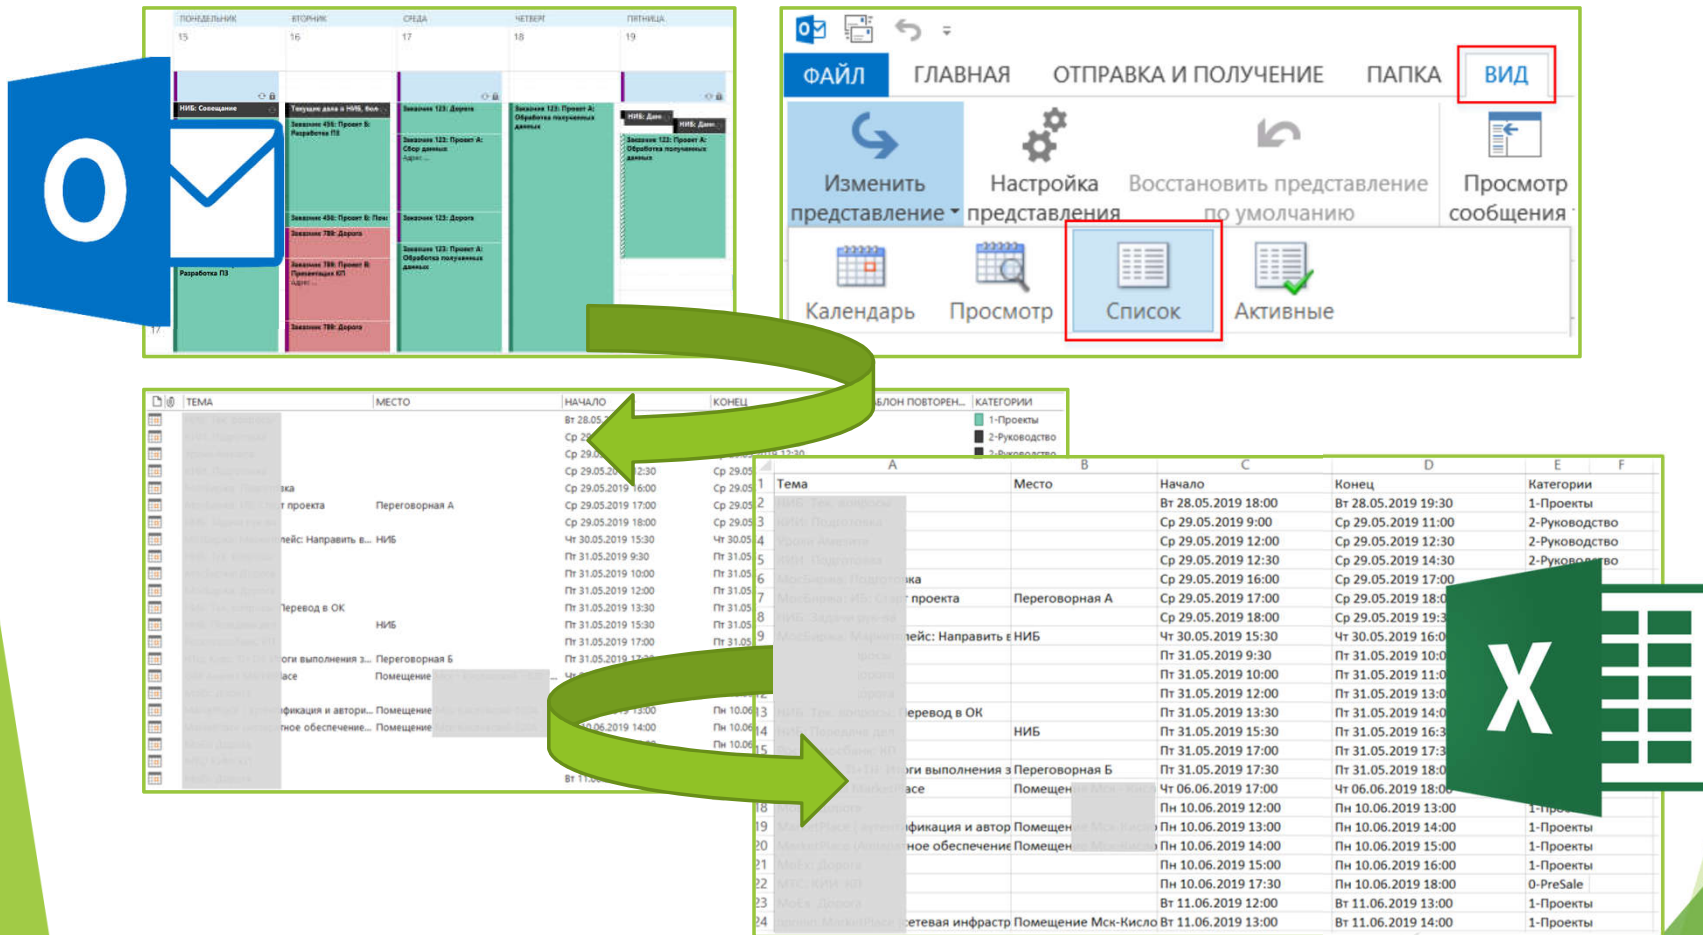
ПОНЕДЕЛЬНИК ВТОРНИК СРЕДА ЧЕТВЕРГ ПЯТНИЦА
15 16 17 18 19

НИБ: Совещание
Текущие дела в НИБ, бол
Заказчик 456: Проект Б: Разработка ПЗ
Заказчик 123: Доработ
Заказчик 123: Проект А: Сбор данных
Заказчик 123: Проект А: Обработка полученных данных
НИБ: Дом
НИБ: Дом
Заказчик 123: Проект А: Обработка полученных данных
Заказчик 456: Проект Б: Пом
Заказчик 789: Доработ
Заказчик 789: Проект В: Презентация КП
Заказчик 123: Доработ
Заказчик 123: Проект А: Обработка полученных данных
Разработка ПЗ
Заказчик 789: Доработ

ФАЙЛ ГЛАВНАЯ ОТПРАВКА И ПОЛУЧЕНИЕ ПАПКА ВИД
Изменить представление
Настройка представления
Восстановить представление по умолчанию
Просмотр сообщения
Календарь
Просмотр
Список
Активные

| ТЕМА | МЕСТО | НАЧАЛО | КОНЕЦ | ШАБЛОН ПОВТОРЕН... | КАТЕГОРИИ |
|---|---|---|---|---|---|
| | | Вт 28.05. | | | 1-Проекты |
| | | Ср 29.0 | | | 2-Руководство |
| | | Ср 29.0 | | | 2-Руководство |
| | | Ср 29.05.2019 12:30 | Ср 29.05 | | |
| ...ка | | Ср 29.05.2019 16:00 | Ср 29.05 | | |
| ...проекта | Переговорная А | Ср 29.05.2019 17:00 | Ср 29.05 | | |
| | | Ср 29.05.2019 18:00 | Ср 29.05 | | |
| ...кейс: Направить в... | НИБ | Чт 30.05.2019 15:30 | Чт 30.05 | | |
| | | Пт 31.05.2019 9:30 | Пт 31.05 | | |
| | | Пт 31.05.2019 10:00 | Пт 31.05 | | |
| | | Пт 31.05.2019 12:00 | Пт 31.05 | | |
| ...Перевод в ОК | | Пт 31.05.2019 13:30 | Пт 31.05 | | |
| | НИБ | Пт 31.05.2019 15:30 | Пт 31.05 | | |
| | | Пт 31.05.2019 17:00 | Пт 31.05 | | |
| ...оги выполнения з... | Переговорная Б | Пт 31.05.2019 17:30 | | | |
| ...ace | Помещение | | | | |
| ...фикация и автори... | Помещение | 13:00 | | | |
| ...ное обеспечение... | Помещение | 10.06.2019 14:00 | Пн 10.06 | | |
| | | | Пн 10.06 | | |
| | | Вт 11.06 | | | |

| | A | B | C | D | E | F |
|---|---|---|---|---|---|---|
| 1 | Тема | Место | Начало | Конец | Категории | |
| 2 | | | Вт 28.05.2019 18:00 | Вт 28.05.2019 19:30 | 1-Проекты | |
| 3 | | | Ср 29.05.2019 9:00 | Ср 29.05.2019 11:00 | 2-Руководство | |
| 4 | | | Ср 29.05.2019 12:00 | Ср 29.05.2019 12:30 | 2-Руководство | |
| 5 | | | Ср 29.05.2019 12:30 | Ср 29.05.2019 14:30 | 2-Руководство | |
| 6 | ...ка | | Ср 29.05.2019 16:00 | Ср 29.05.2019 17:00 | | |
| 7 | ...проекта | Переговорная А | Ср 29.05.2019 17:00 | Ср 29.05.2019 18:0 | | |
| 8 | | | Ср 29.05.2019 18:00 | Ср 29.05.2019 19:3 | | |
| 9 | ...кейс: Направить в | НИБ | Чт 30.05.2019 15:30 | Чт 30.05.2019 16:0 | | |
| 10 | | | Пт 31.05.2019 9:30 | Пт 31.05.2019 10:0 | | |
| 11 | | | Пт 31.05.2019 10:00 | Пт 31.05.2019 11:0 | | |
| 12 | | | Пт 31.05.2019 12:00 | Пт 31.05.2019 13:0 | | |
| 13 | ...перевод в ОК | | Пт 31.05.2019 13:30 | Пт 31.05.2019 14:0 | | |
| 14 | | НИБ | Пт 31.05.2019 15:30 | Пт 31.05.2019 16:3 | | |
| 15 | | | Пт 31.05.2019 17:00 | Пт 31.05.2019 17:3 | | |
| 16 | ...оги выполнения з | Переговорная Б | Пт 31.05.2019 17:30 | Пт 31.05.2019 18:0 | | |
| 17 | ...ace | Помещен | Чт 06.06.2019 17:00 | Чт 06.06.2019 18:0 | | |
| 18 | | | Пн 10.06.2019 12:00 | Пн 10.06.2019 13:00 | 1-Про | |
| 19 | ...фикация и автор | Помещен | Пн 10.06.2019 13:00 | Пн 10.06.2019 14:00 | 1-Проекты | |
| 20 | ...ное обеспечение | Помещен | Пн 10.06.2019 14:00 | Пн 10.06.2019 15:00 | 1-Проекты | |
| 21 | | | Пн 10.06.2019 15:00 | Пн 10.06.2019 16:00 | 1-Проекты | |
| 22 | | | Пн 10.06.2019 17:30 | Пн 10.06.2019 18:00 | 0-PreSale | |
| 23 | | | Вт 11.06.2019 12:00 | Вт 11.06.2019 13:00 | 1-Проекты | |
| 24 | ...сетевая инфрастр | Помещение Мск-Кисло | Вт 11.06.2019 13:00 | Вт 11.06.2019 14:00 | 1-Проекты | |